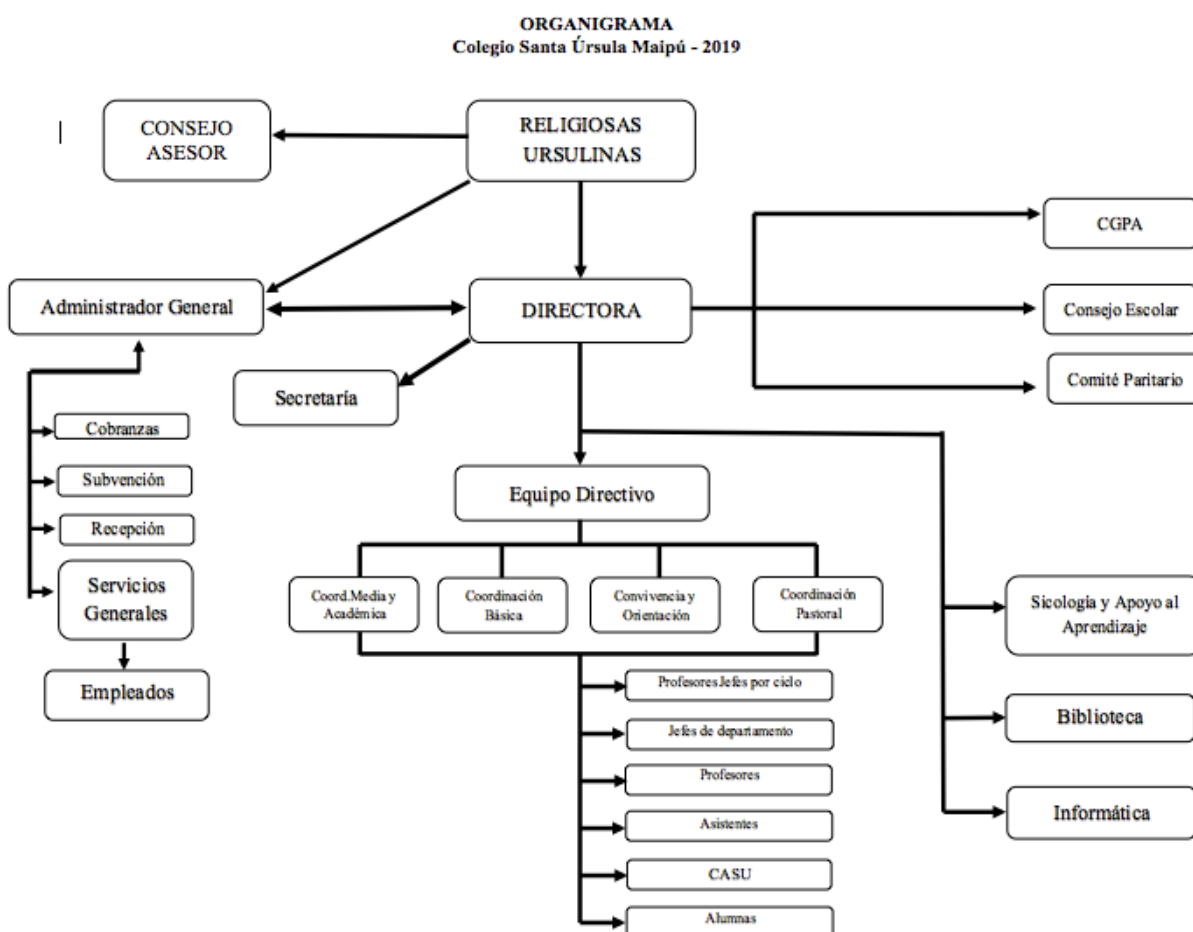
ORGANIGRAMA
Colegio Santa Úrsula Maipú - 2019

CONSEJO ASESOR

RELIGIOSAS URSULINAS

CGPA

Administrador General

DIRECTORA

Consejo Escolar

Comité Paritario

Secretaría

Cobranzas

Subvención

Recepción

Servicios Generales

Empleados

Equipo Directivo

Coord.Media y Académica

Coordinación Básica

Convivencia y Orientación

Coordinación Pastoral

Sicología y Apoyo al Aprendizaje

Profesores Jefes por ciclo

Jefes de departamento

Profesores

Asistentes

CASU

Alumnas

Biblioteca

Informática